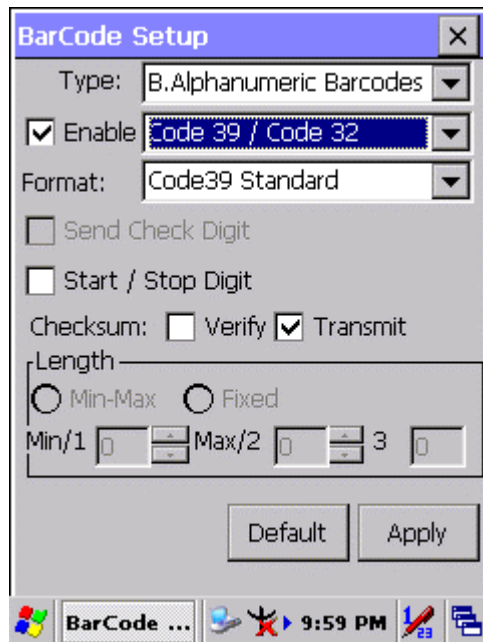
BarCode Setup ×

Type: B.Alphanumeric Barcodes

Enable Code 39 / Code 32

Format: Code39 Standard

Send Check Digit

Start / Stop Digit

Checksum: Verify Transmit

Length

Min-Max Fixed

Min/1 0 Max/2 0 3 0

Default Apply

BarCode ... 9:59 PM